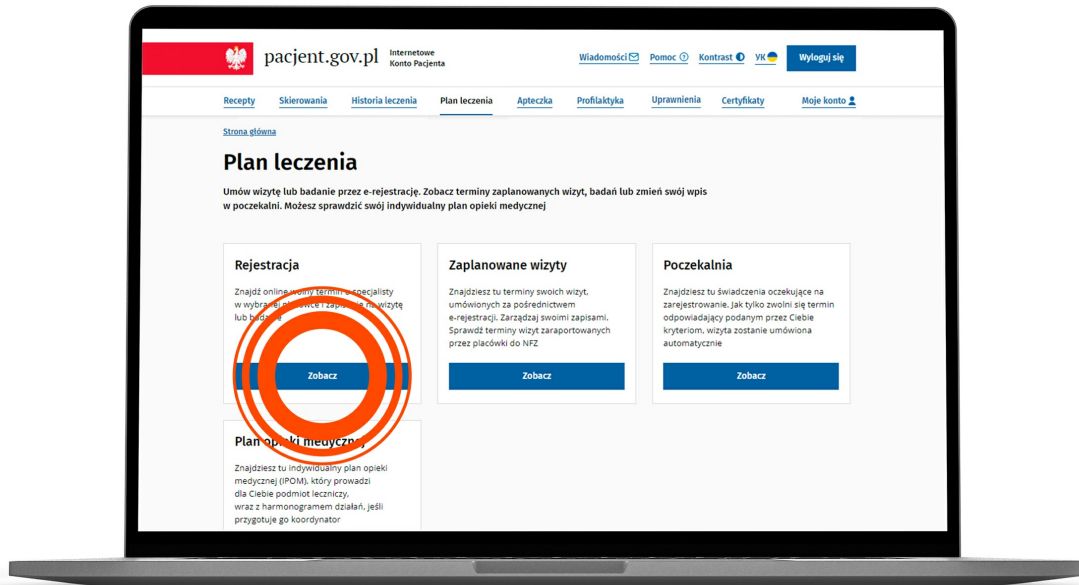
pacjent.gov.pl Internetowe Konto Pacjenta

Wiadomości Pomoc Kontrast УК Wyloguj się

Recepty Skierowania Historia leczenia Plan leczenia Apteczka Profilaktyka Uprawnienia Certyfikaty Moje konto

Strona główna

Plan leczenia

Umów wizytę lub badanie przez e-rejestrację. Zobacz terminy zaplanowanych wizyt, badań lub zmień swój wpis w poczekalni. Możesz sprawdzić swój indywidualny plan opieki medycznej

Rejestracja

Znajdź online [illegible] termin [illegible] specjalisty w wybran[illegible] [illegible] i zap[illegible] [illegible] wizytę lub bada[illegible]

Zobacz

Zaplanowane wizyty

Znajdziesz tu terminy swoich wizyt, umówionych za pośrednictwem e-rejestracji. Zarządzaj swoimi zapisami. Sprawdź terminy wizyt zaraportowanych przez placówki do NFZ

Zobacz

Poczekalnia

Znajdziesz tu świadczenia oczekujące na zarejestrowanie. Jak tylko zwolni się termin odpowiadający podanym przez Ciebie kryteriom, wizyta zostanie umówiona automatycznie

Zobacz

Plan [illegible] medyczn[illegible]

Znajdziesz tu indywidualny plan opieki medycznej (IPOM), który prowadzi dla Ciebie podmiot leczniczy, wraz z harmonogramem działań, jeśli przygotuje go koordynator